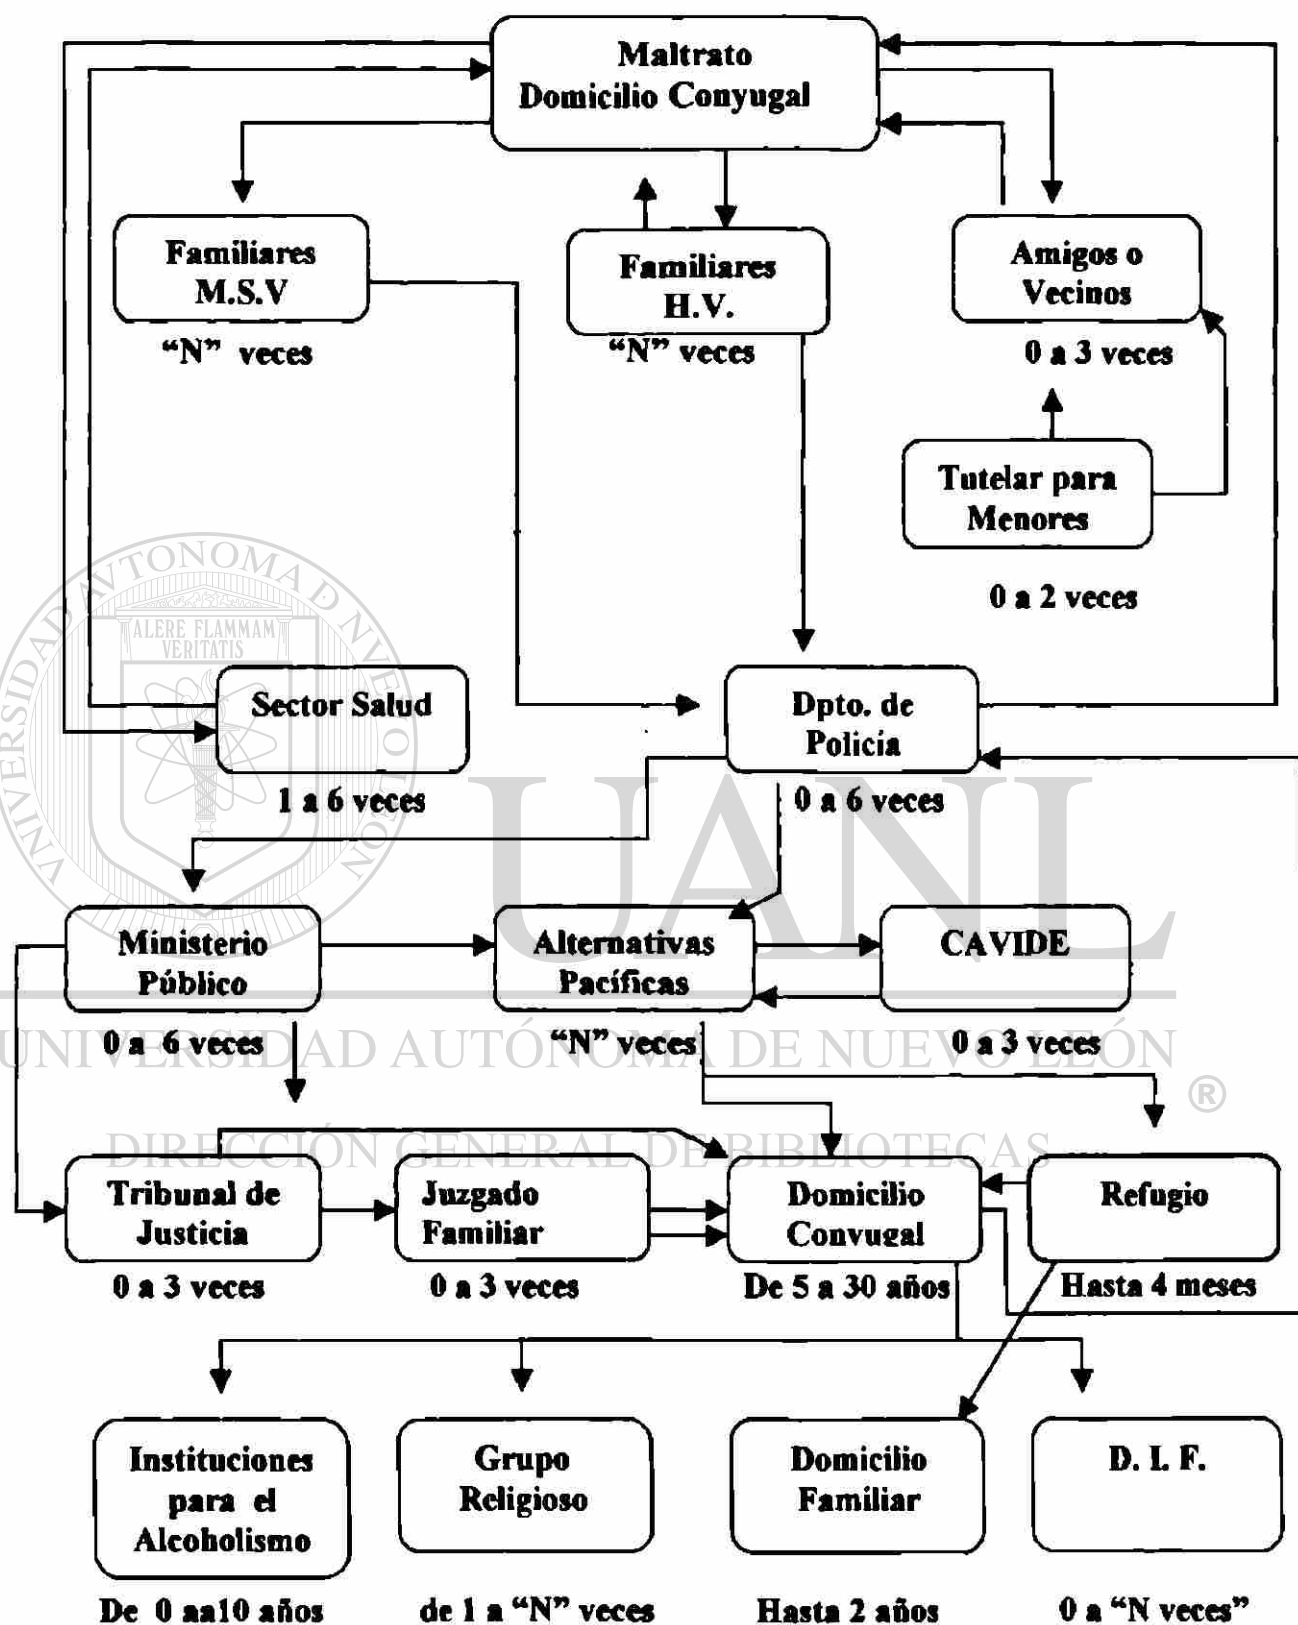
Maltrato Domicilio Conyugal

Familiares M.S.V

"N" veces

Familiares H.V.

"N" veces

Amigos o Vecinos

0 a 3 veces

Tutelar para Menores

0 a 2 veces

Sector Salud

1 a 6 veces

Dpto. de Policia

0 a 6 veces

Ministerio Público

0 a 6 veces

Alternativas Pacíficas

"N" veces

CAVIDE

0 a 3 veces

Tribunal de Justicia

0 a 3 veces

Juzgado Familiar

0 a 3 veces

Domicilio Convugal

De 5 a 30 años

Refugio

Hasta 4 meses

Instituciones para el Alcoholismo

De 0 aa10 años

Grupo Religioso

de 1 a "N" veces

Domicilio Familiar

Hasta 2 años

D. I. F.

0 a "N veces"

ALERE FLAMMAM VERITATIS

UNIVERSIDAD AUTÓNOMA DE NUEVO LEÓN

UANL

UNIVERSIDAD AUTÓNOMA DE NUEVO LEÓN ®

DIRECCIÓN GENERAL DE BIBLIOTECAS